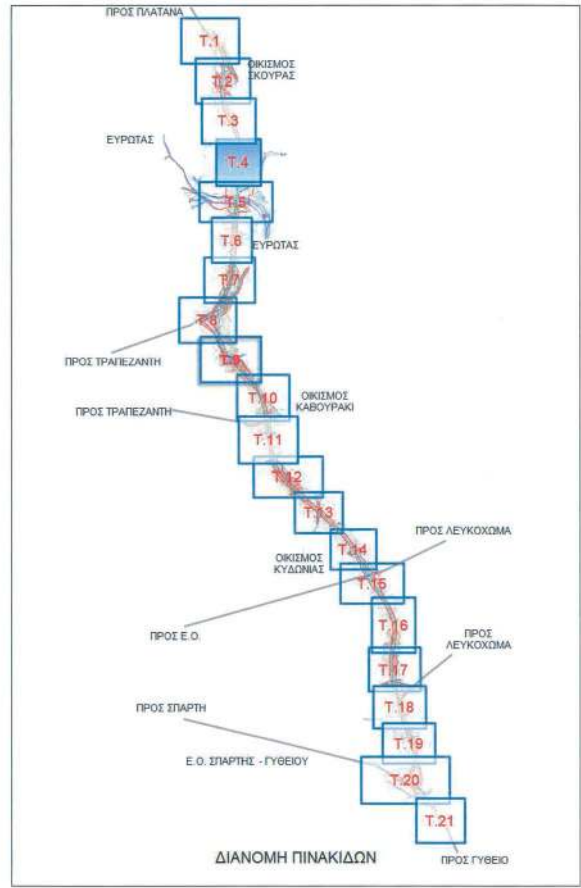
ΠΡΟΣ ΠΛΑΤΑΝΑ

Τ.1

ΟΙΚΙΣΜΟΣ ΣΚΟΥΡΑΣ

Τ.2

Τ.3

ΕΥΡΩΤΑΣ

Τ.4

Τ.5

Τ.6

ΕΥΡΩΤΑΣ

Τ.7

Τ.8

ΠΡΟΣ ΤΡΑΠΕΖΑΝΤΗ

Τ.9

Τ.10

ΟΙΚΙΣΜΟΣ ΚΑΒΟΥΡΑΚΙ

ΠΡΟΣ ΤΡΑΠΕΖΑΝΤΗ

Τ.11

Τ.12

Τ.13

ΠΡΟΣ ΛΕΥΚΟΧΩΜΑ

ΟΙΚΙΣΜΟΣ ΚΥΔΩΝΙΑΣ

Τ.14

Τ.15

ΠΡΟΣ Ε.Ο.

Τ.16

ΠΡΟΣ ΛΕΥΚΟΧΩΜΑ

Τ.17

ΠΡΟΣ ΣΠΑΡΤΗ

Τ.18

Τ.19

Ε.Ο. ΣΠΑΡΤΗΣ - ΓΥΘΕΙΟΥ

Τ.20

Τ.21

ΔΙΑΝΟΜΗ ΠΙΝΑΚΙΔΩΝ

ΠΡΟΣ ΓΥΘΕΙΟ